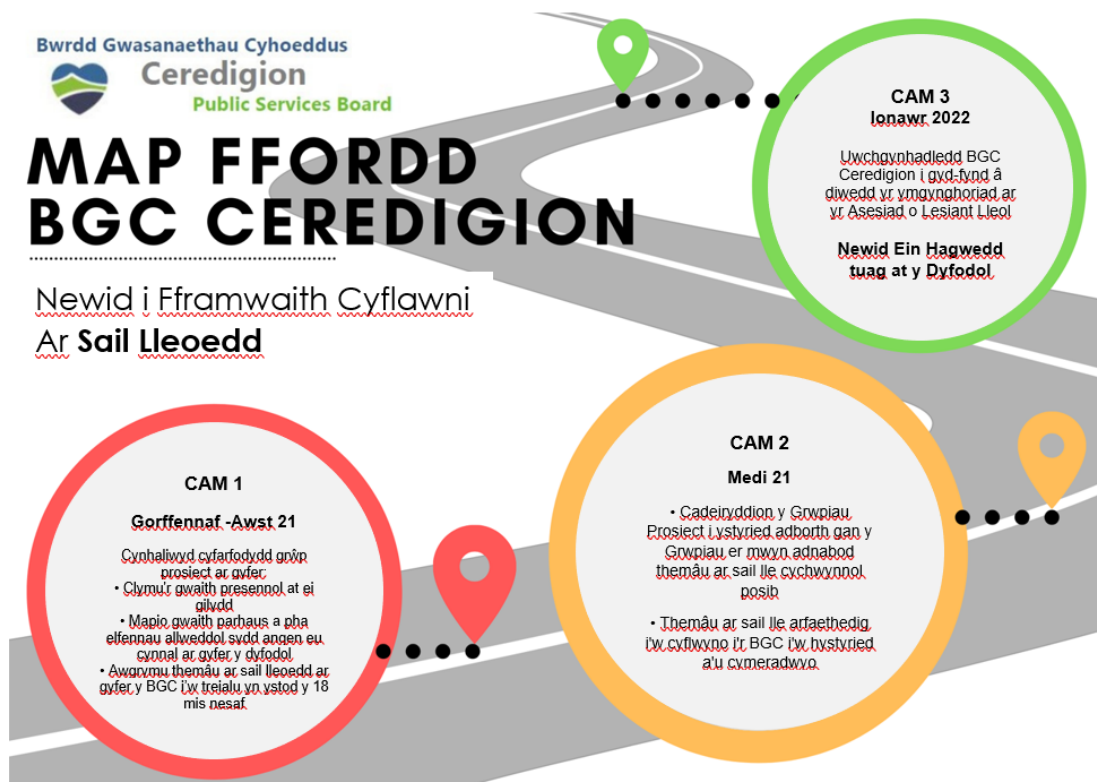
Bwrdd Gwasanaethau Cyhoeddus
Ceredigion
Public Services Board

MAP FFORDD BGC CEREDIGION

Newid i Fframwaith Cyflawni Ar Sail Lleoedd

CAM 3
Ionawr 2022

Uwchgynhadledd BGC Ceredigion i gyd-fynd â diwedd yr ymgynghoriad ar yr Asesiad o Lesiant Lleol

Newid Ein Hagwedd tuag at y Dyfodol

CAM 2

Medi 21

• Cadeiryddion y Grwpiau Prosiect i ystyried adborth gan y Grwpiau er mwyn adnabod themâu ar sail lle cychwynnol posib

• Themâu ar sail lle arfaethedig i'w cyflwyno i'r BGC i'w hystyried a'u cymeradwyo

CAM 1

Gorffennaf -Awst 21

Cynhaliwyd cyfarfodydd grŵp prosiect ar gyfer:
• Clymu'r gwaith presennol at ei gilydd
• Mapio gwaith parhaus a pha elfennau allweddol sydd angen eu cynnal ar gyfer y dyfodol
• Awgrymu themâu ar sail lleoedd ar gyfer y BGC i'w treialu yn ystod y 18 mis nesaf